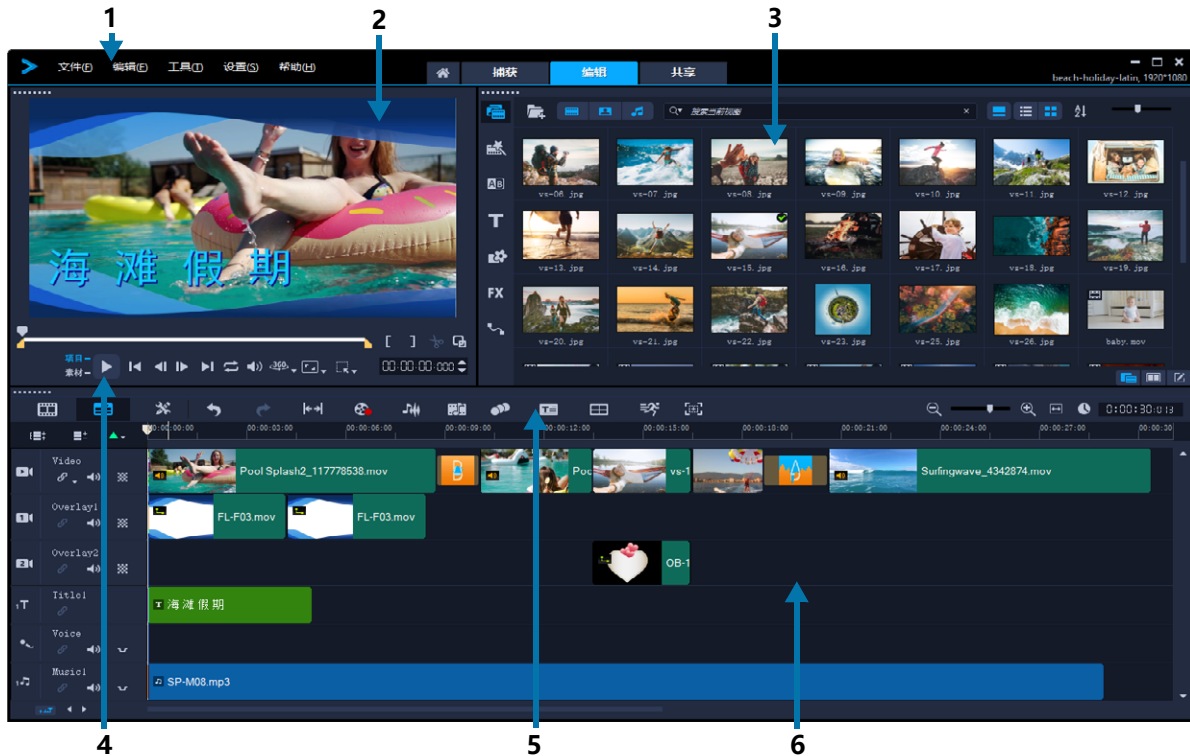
1 2 3

文件(F) 编辑(E) 工具(T) 设置(S) 帮助(H)

捕获 编辑 共享

beach-holiday-latin, 1920*1080

搜索当前视图

海 滩 假 期

vs-06.jpg vs-07.jpg vs-08.jpg vs-09.jpg vs-10.jpg vs-11.jpg vs-12.jpg
vs-13.jpg vs-14.jpg vs-15.jpg vs-16.jpg vs-17.jpg vs-18.jpg vs-19.jpg
vs-20.jpg vs-21.jpg vs-22.jpg vs-23.jpg vs-25.jpg vs-26.jpg baby.mov

FX

项目
素材

00:00:00:000

0:00:30:013

00:00:00:00 00:00:03:00 00:00:06:00 00:00:09:00 00:00:12:00 00:00:15:00 00:00:18:00 00:00:21:00 00:00:24:00 00:00:27:00 00:00:30

Video
Overlay1
Overlay2
Title1
Voice
Music1

Pool Splash2_117778538.mov
Poo
vs-1
Surfingwave_4342874.mov
FL-F03.mov
FL-F03.mov
OB-1
海 滩 假 期
SP-M08.mp3

4 5 6